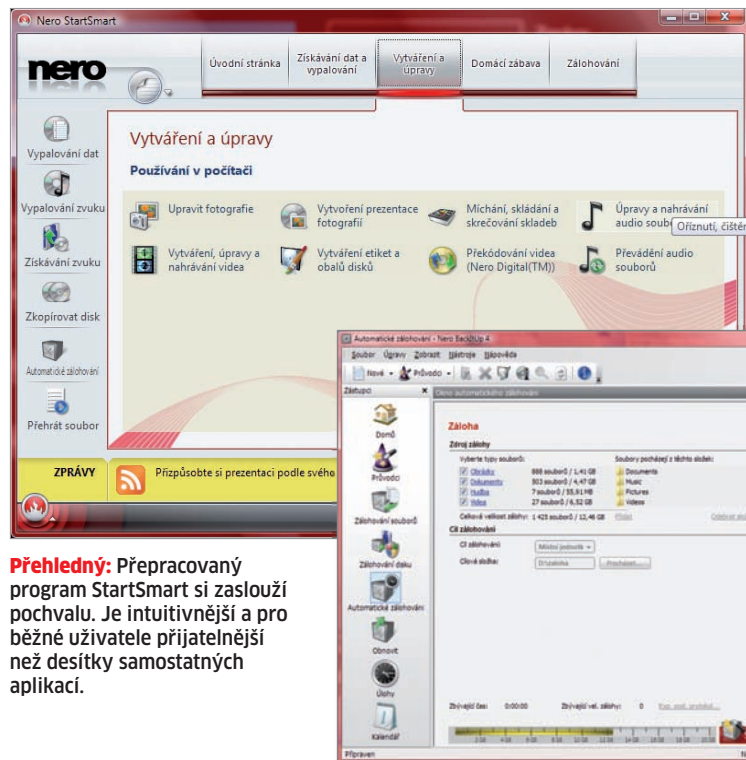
Nero StartSmart

nero

Úvodní stránka | Získávání dat a vypalování | Vytváření a úpravy | Domácí zábava | Zálohování

Vypalování dat
Vypalování zvuku
Získávání zvuku
Zkopírovat disk
Automatické zálohování
Přehrát soubor

Vytváření a úpravy

Používání v počítači

Upravit fotografie
Vytvoření prezentace fotografií
Míchání, skládání a skrečování skladeb
Úpravy a nahrávání audio soub
Oříznutí, čištěn
Vytváření, úpravy a nahrávání videa
Vytváření etiket a obalů disků
Překódování videa (Nero Digital(TM))
Převádění audio souborů

ZPRÁVY
Přizpůsobte si prezentaci podle svého

Automatické zálohování - Nero BackItUp 4

Soubor Úpravy Zobrazit Nástroje Nápověda

Nové Průvodci

Zástupci
Domů
Průvodci
Zálohování souborů
Zálohování disku
Automatické zálohování
Obnovit
Úlohy
Kalendář

Okno automatického zálohování

Záloha

Zdroj zálohy

Vyberte typy souborů:
Obrázky 888 souborů / 1,41 GB
Dokumenty 303 souborů / 4,47 GB
Hudba 7 souborů / 55,91 MB
Video 27 souborů / 6,52 GB
Celková velikost zálohy: 1 425 souborů / 12,46 GB
Soubory pocházejí z těchto složek:
Documents
Music
Pictures
Videos
Přidat
Odebrat

Cíl zálohování
Cíl zálohování: Místní jednotka
Cílová složka: D:\záloha
Procházet...

Zbývající čas: 0:00:00
Zbývající vel. zálohy: 0
Kap. nasl. protokol...

Připraven

Přehledný: Přepracovaný program StartSmart si zaslouží pochvalu. Je intuitivnější a pro běžné uživatele přijatelnější než desítky samostatných aplikací.